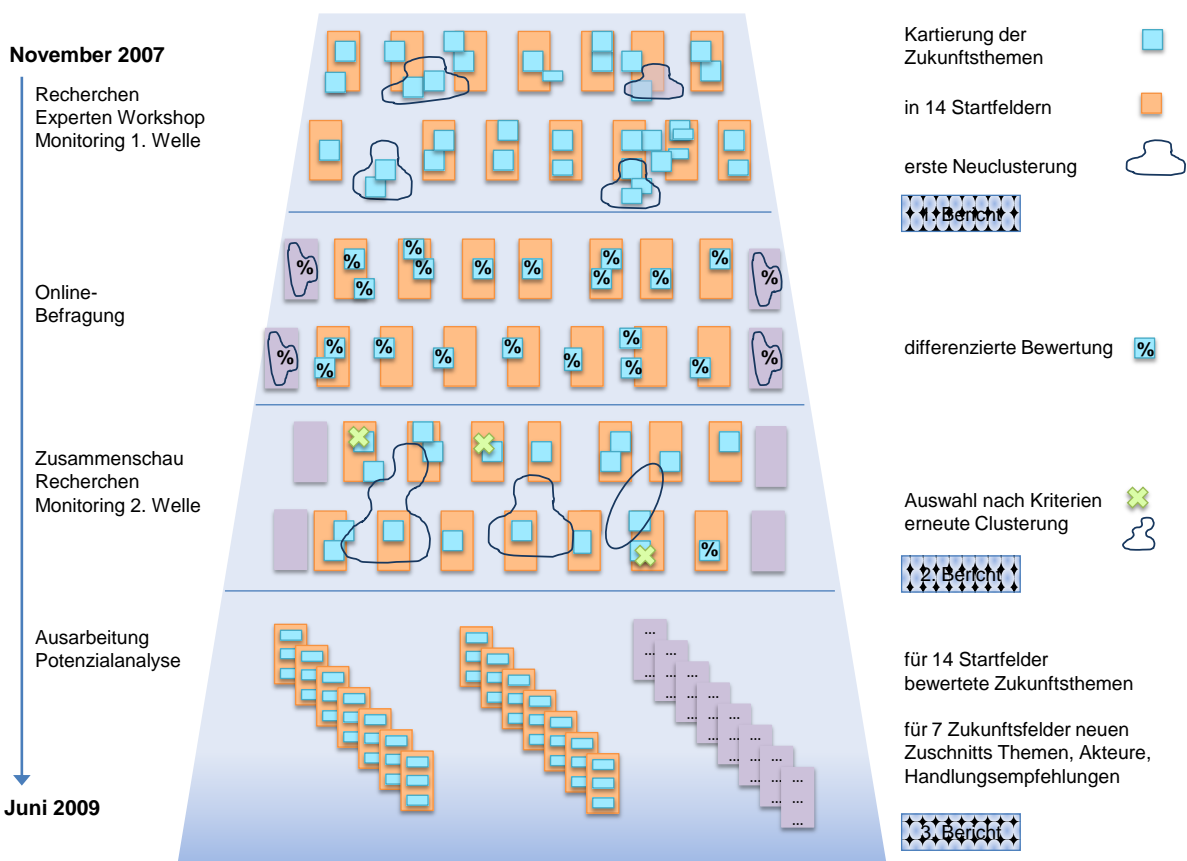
November 2007

Recherchen
Experten Workshop
Monitoring 1. Welle

Online-Befragung

Zusammenschau
Recherchen
Monitoring 2. Welle

Ausarbeitung
Potenzialanalyse

Juni 2009

%

Kartierung der Zukunftsthemen

in 14 Startfeldern

erste Neuclusterung

1. Bericht

differenzierte Bewertung

Auswahl nach Kriterien
erneute Clusterung

2. Bericht

für 14 Startfelder bewertete Zukunftsthemen

für 7 Zukunftsfelder neuen Zuschnitts Themen, Akteure, Handlungsempfehlungen

3. Bericht